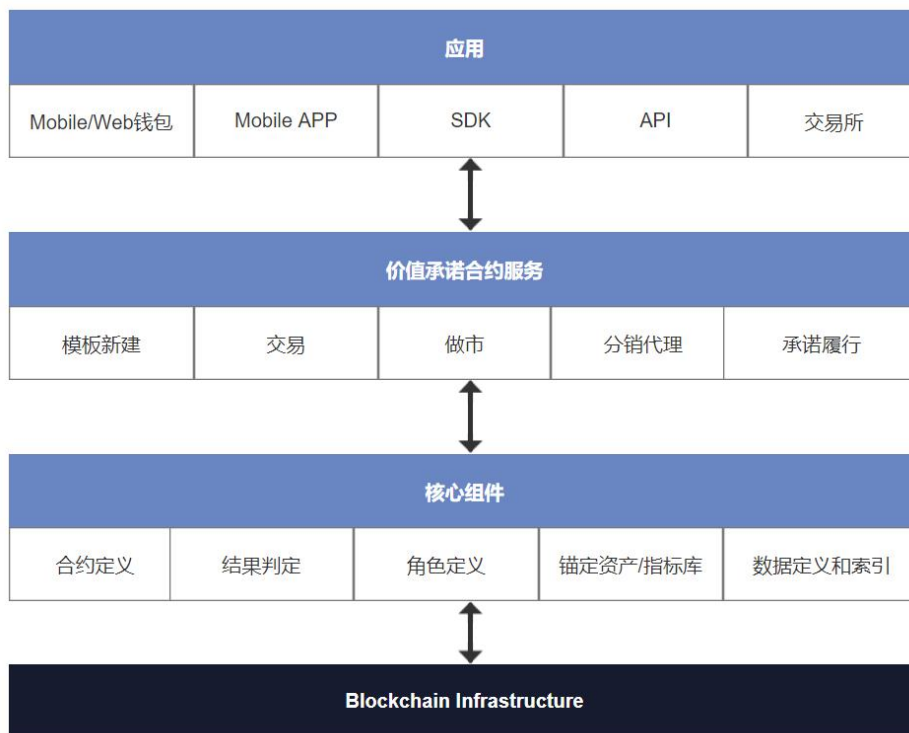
应用

| Mobile/Web钱包 | Mobile APP | SDK | API | 交易所 |
|---|---|---|---|---|

价值承诺合约服务

| 模板新建 | 交易 | 做市 | 分销代理 | 承诺履行 |
|---|---|---|---|---|

核心组件

| 合约定义 | 结果判定 | 角色定义 | 锚定资产/指标库 | 数据定义和索引 |
|---|---|---|---|---|

Blockchain Infrastructure